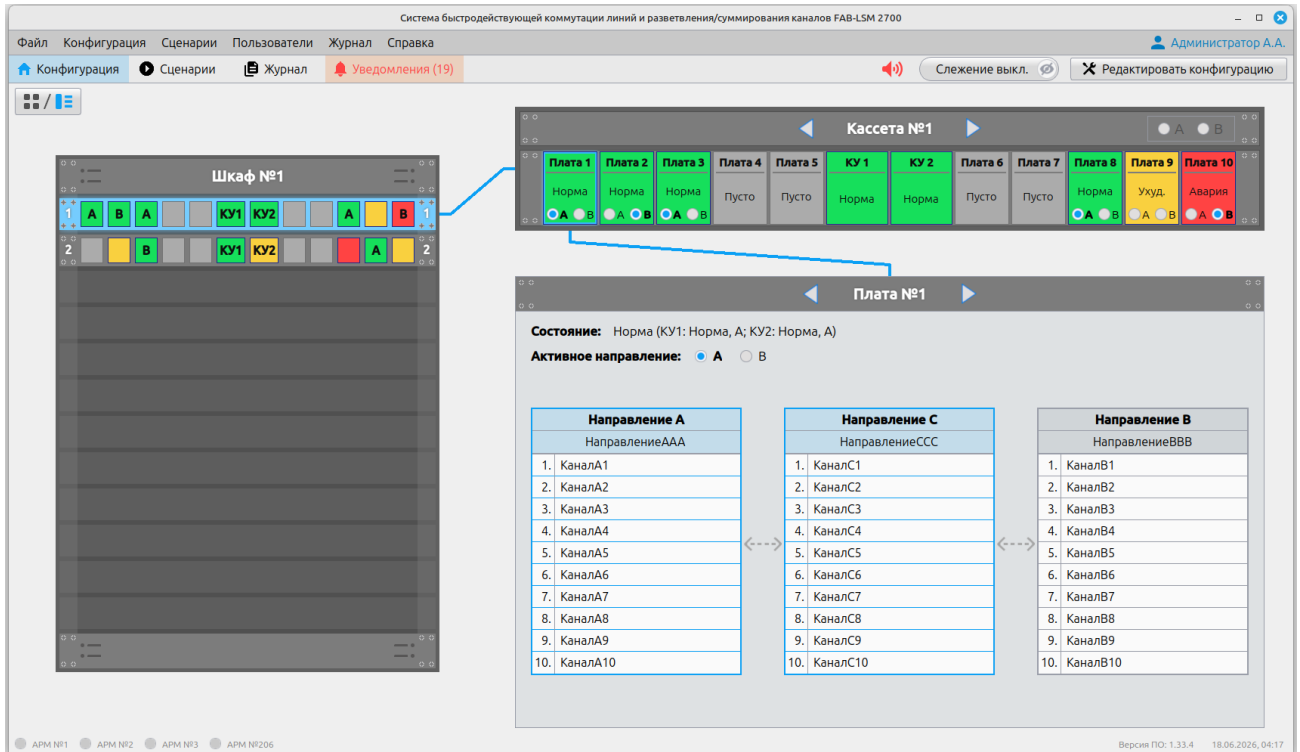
Система быстродействующей коммутации линий и разветвления/суммирования каналов FAB-LSM 2700

Файл Конфигурация Сценарии Пользователи Журнал Справка

Администратор А.А.

Конфигурация Сценарии Журнал Уведомления (19)

Слежение выкл. Редактировать конфигурацию

Шкаф №1

1 A B A КУ1 КУ2 A B 1

2 B КУ1 КУ2 A 2

Кассета №1

A B

| Плата 1 | Плата 2 | Плата 3 | Плата 4 | Плата 5 | КУ 1 | КУ 2 | Плата 6 | Плата 7 | Плата 8 | Плата 9 | Плата 10 |
|---|---|---|---|---|---|---|---|---|---|---|---|
| Норма | Норма | Норма | Пусто | Пусто | Норма | Норма | Пусто | Пусто | Норма | Ухуд. | Авария |
| A B | A B | A B | | | | | | | A B | A B | A B |

Плата №1

Состояние: Норма (КУ1: Норма, А; КУ2: Норма, А)

Активное направление: A B

| Направление А |
|---|
| НаправлениеААА |
| 1. КаналА1 |
| 2. КаналА2 |
| 3. КаналА3 |
| 4. КаналА4 |
| 5. КаналА5 |
| 6. КаналА6 |
| 7. КаналА7 |
| 8. КаналА8 |
| 9. КаналА9 |
| 10. КаналА10 |

| Направление С |
|---|
| НаправлениеССС |
| 1. КаналС1 |
| 2. КаналС2 |
| 3. КаналС3 |
| 4. КаналС4 |
| 5. КаналС5 |
| 6. КаналС6 |
| 7. КаналС7 |
| 8. КаналС8 |
| 9. КаналС9 |
| 10. КаналС10 |

| Направление В |
|---|
| НаправлениеВВВ |
| 1. КаналВ1 |
| 2. КаналВ2 |
| 3. КаналВ3 |
| 4. КаналВ4 |
| 5. КаналВ5 |
| 6. КаналВ6 |
| 7. КаналВ7 |
| 8. КаналВ8 |
| 9. КаналВ9 |
| 10. КаналВ10 |

АРМ №1 АРМ №2 АРМ №3 АРМ №206

Версия ПО: 1.33.4 18.06.2026, 04:17